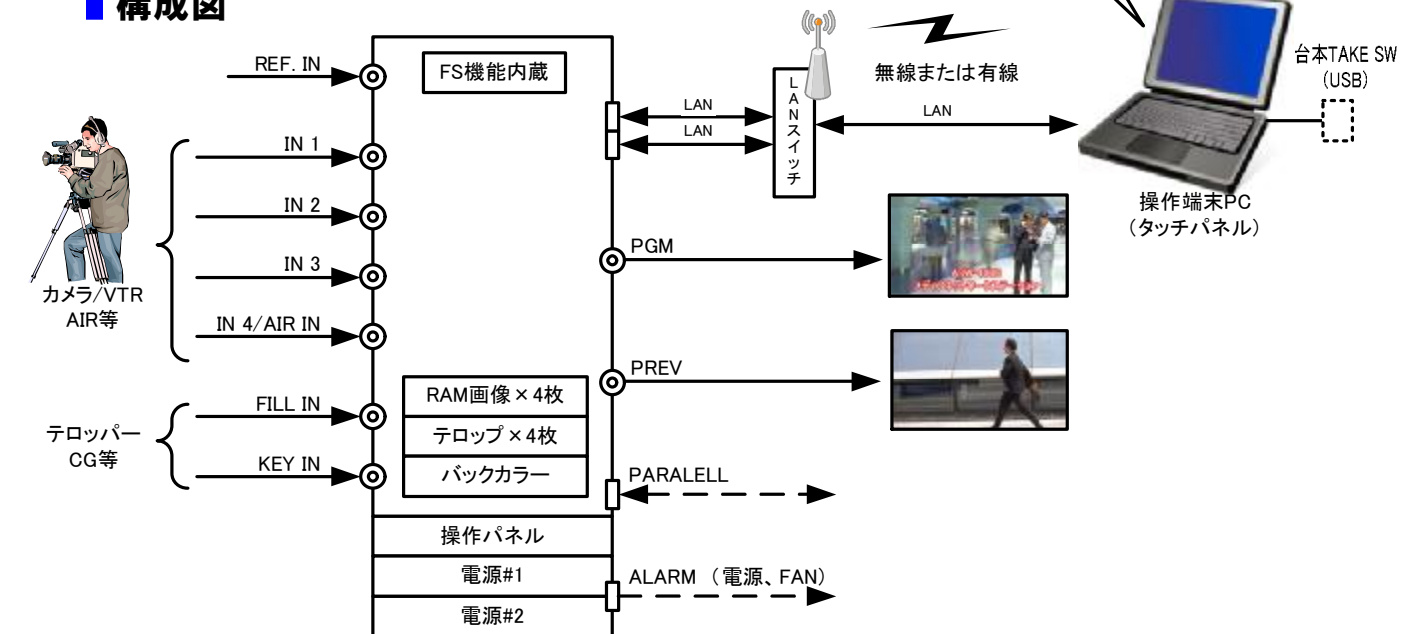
構成図

REF. IN
FS機能内蔵
IN 1
IN 2
IN 3
IN 4/AIR IN
カメラ/VTR
AIR等
FILL IN
KEY IN
テロッパー
CG等
RAM画像×4枚
テロップ×4枚
バックカラー
操作パネル
電源#1
電源#2
LAN
LAN
LANスイッチ
無線または有線
LAN
台本TAKE SW
(USB)
操作端末PC
(タッチパネル)
PGM
PREV
PARALELL
ALARM (電源、FAN)